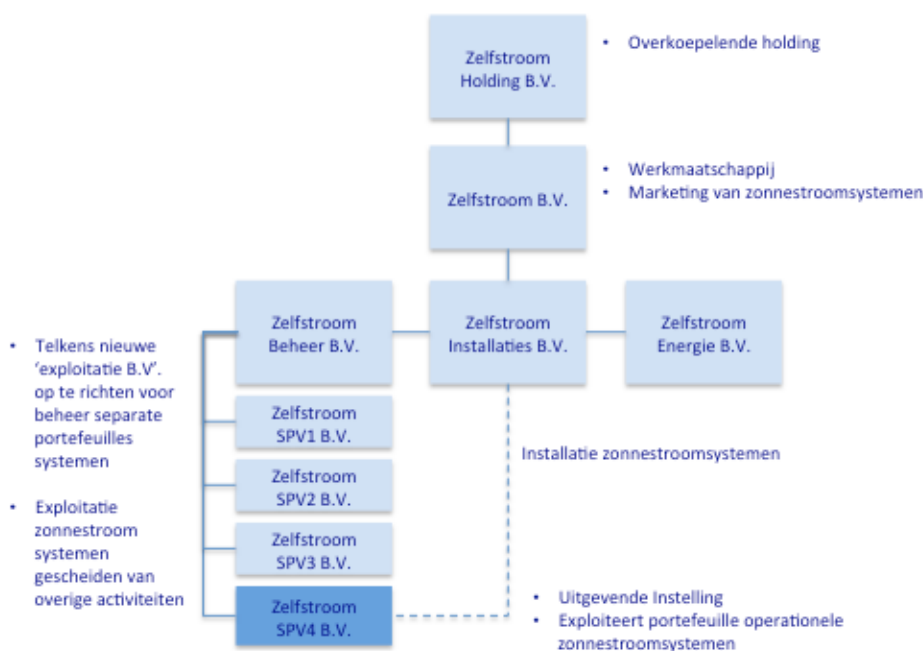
Zelfstroom Holding B.V.

• Overkoepelende holding

Zelfstroom B.V.

• Werkmaatschappij
• Marketing van zonnestroomsystemen

• Telkens nieuwe 'exploitatie B.V'. op te richten voor beheer separate portefeuilles systemen

• Exploitatie zonnestroom systemen gescheiden van overige activiteiten

Zelfstroom Beheer B.V.

Zelfstroom Installaties B.V.

Zelfstroom Energie B.V.

Zelfstroom SPV1 B.V.

Zelfstroom SPV2 B.V.

Zelfstroom SPV3 B.V.

Zelfstroom SPV4 B.V.

Installatie zonnestroomsystemen

• Uitgevende Instelling
• Exploiteert portefeuille operationele zonnestroomsystemen